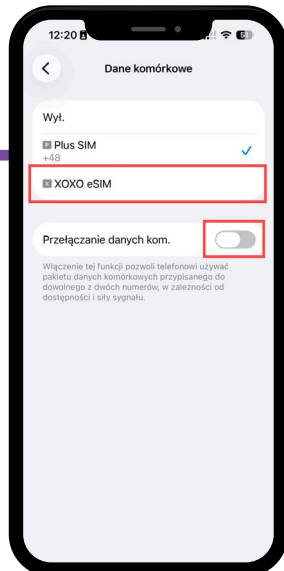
12:20

Dane komórkowe

Wył.

Plus SIM
+48

XOXO eSIM

Przełączanie danych kom.

Włączenie tej funkcji pozwoli telefonowi używać pakietu danych komórkowych przypisanego do dowolnego z dwóch numerów, w zależności od dostępności i siły sygnału.